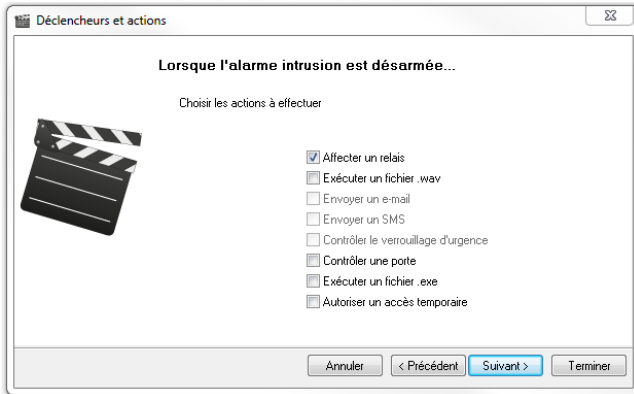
Déclencheurs et actions

Lorsque l'alarme intrusion est désarmée...

Choisir les actions à effectuer

Affecter un relais
Exécuter un fichier .wav
Envoyer un e-mail
Envoyer un SMS
Contrôler le verrouillage d'urgence
Contrôler une porte
Exécuter un fichier .exe
Autoriser un accès temporaire

Annuler
< Précédent
Suivant >
Terminer